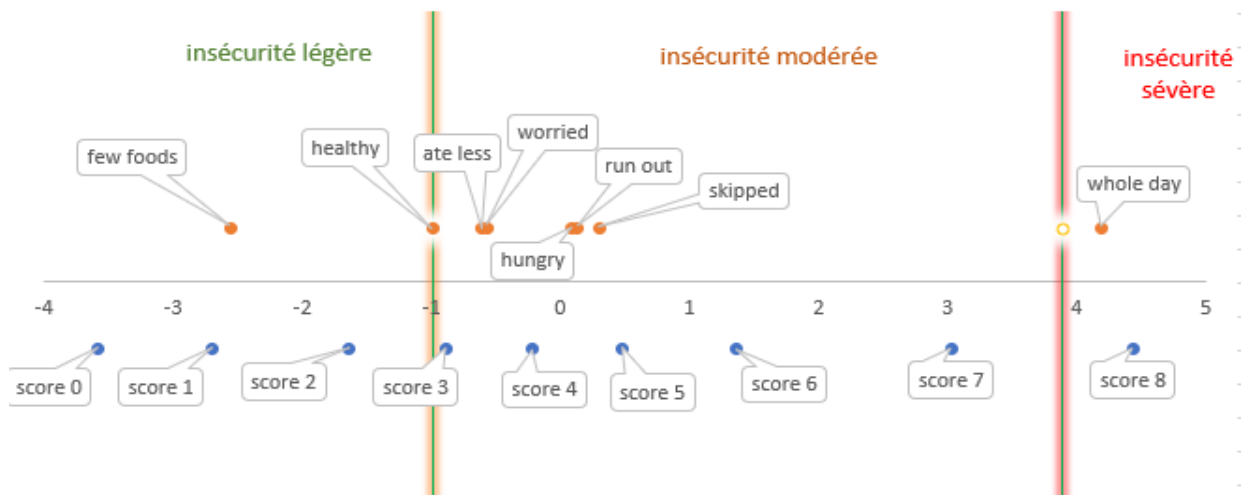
insécurité légère

insécurité modérée

insécurité sévère

few foods

healthy

ate less

worried

run out

skipped

whole day

hungry

-4 -3 -2 -1 0 1 2 3 4 5

score 0

score 1

score 2

score 3

score 4

score 5

score 6

score 7

score 8